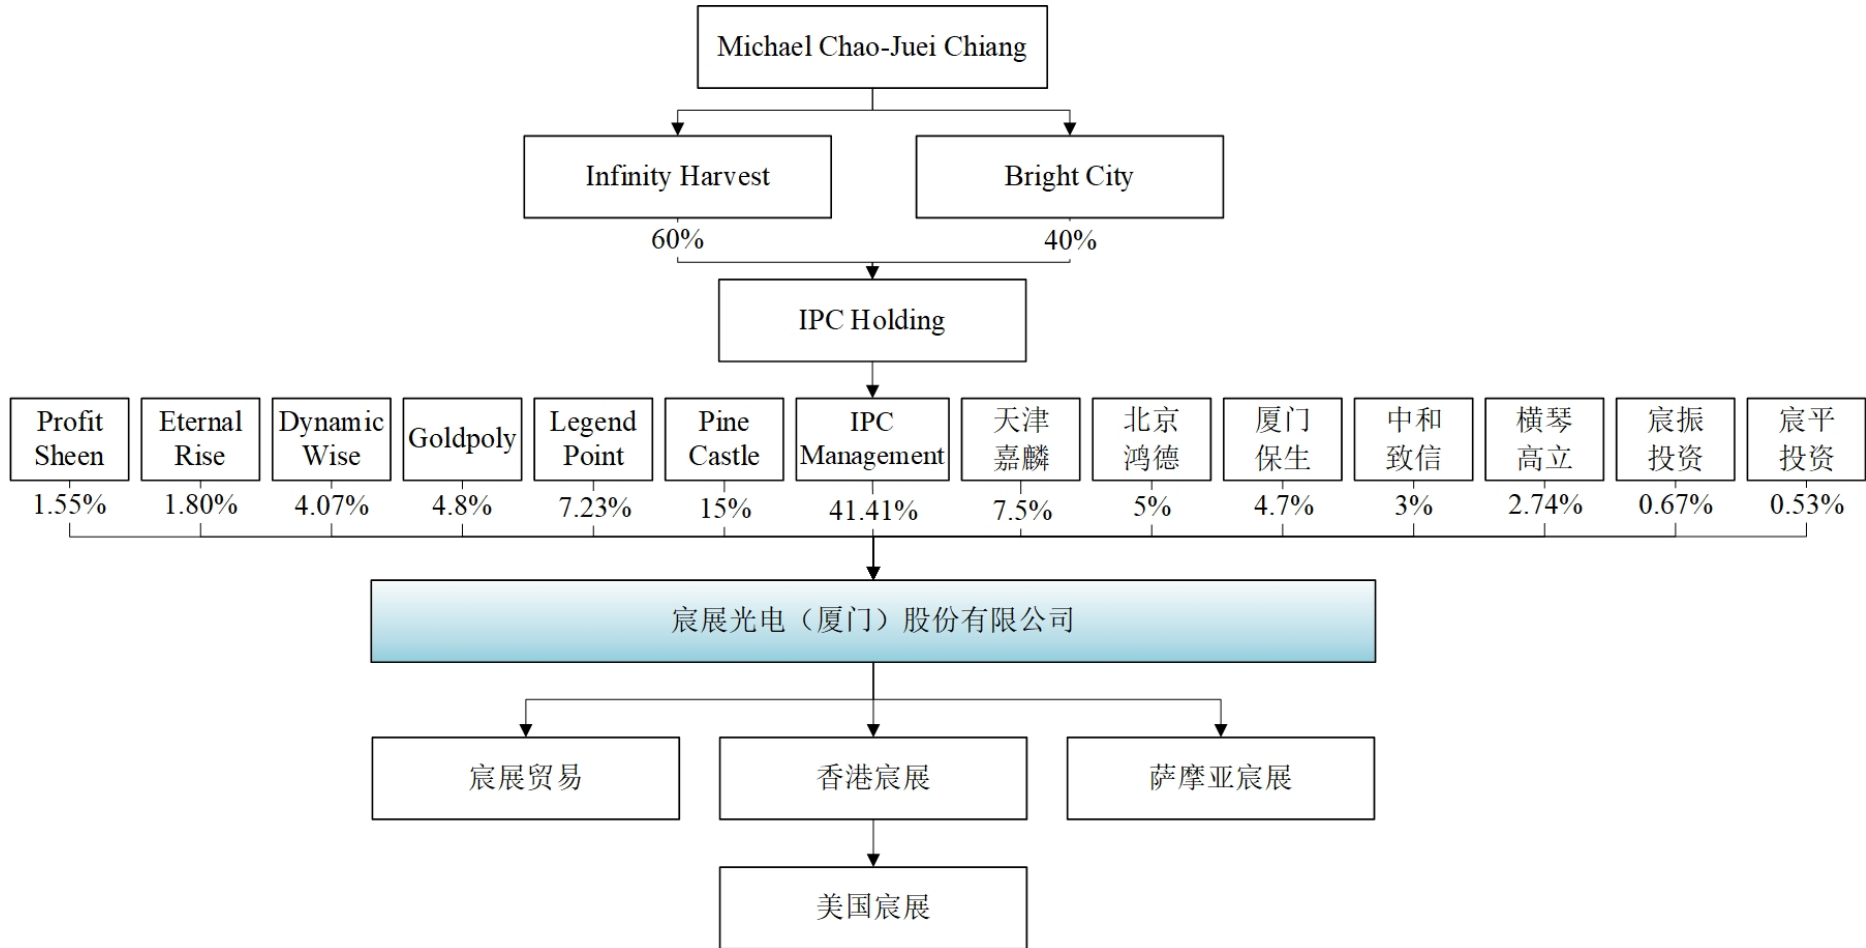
Michael Chao-Juei Chiang

Infinity Harvest

Bright City

60%

40%

IPC Holding

Profit Sheen
1.55%

Eternal Rise
1.80%

Dynamic Wise
4.07%

Goldpoly
4.8%

Legend Point
7.23%

Pine Castle
15%

IPC Management
41.41%

天津嘉麟
7.5%

北京鸿德
5%

厦门保生
4.7%

中和致信
3%

横琴高立
2.74%

宸振投资
0.67%

宸平投资
0.53%

宸展光电（厦门）股份有限公司

宸展贸易

香港宸展

萨摩亚宸展

美国宸展